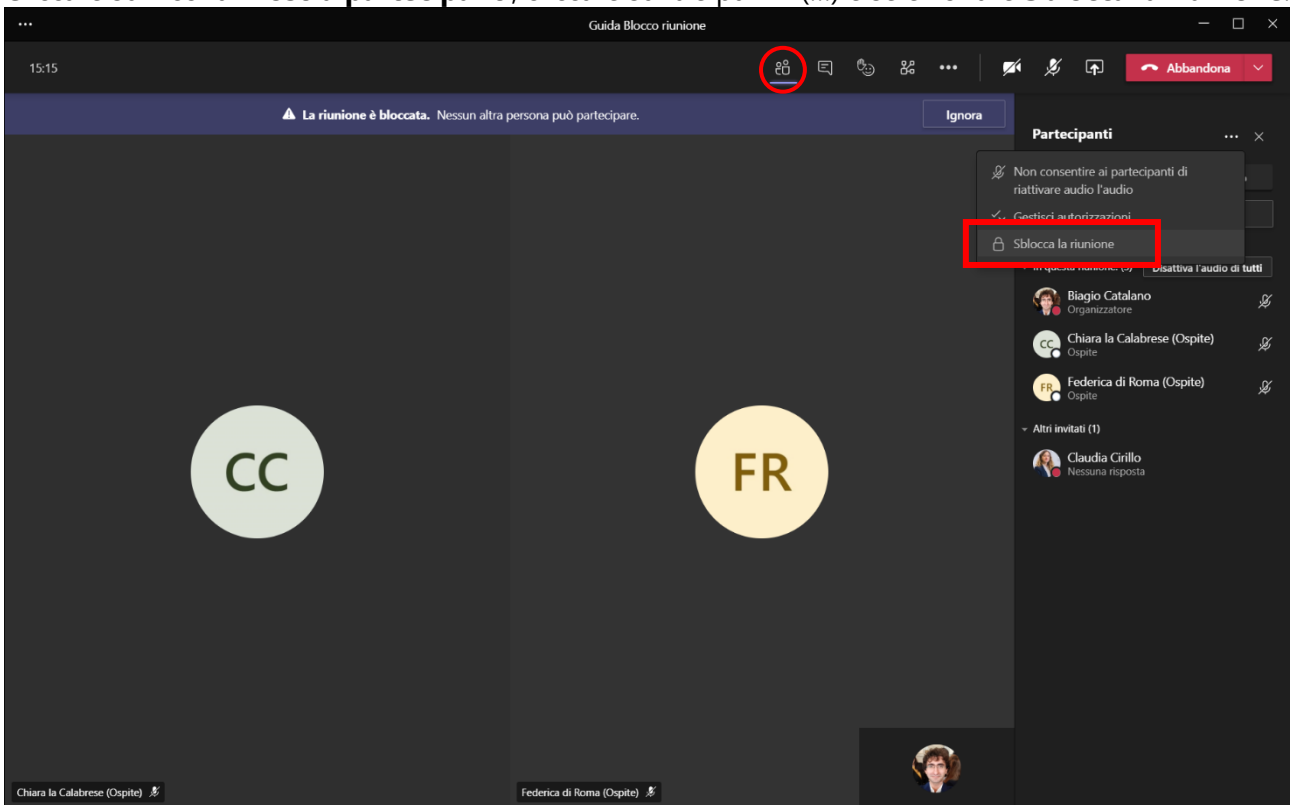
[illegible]

...

Guida Blocco riunione

15:15

Abbandona

La riunione è bloccata. Nessun altra persona può partecipare.

Ignora

Partecipanti

Non consentire ai partecipanti di riattivare audio l'audio

Gestisci autorizzazioni

Sblocca la riunione

In questa riunione: (3)

Disattiva l'audio di tutti

Biagio Catalano
Organizzatore

CC
Chiara la Calabrese (Ospite)
Ospite

FR
Federica di Roma (Ospite)
Ospite

Altri invitati (1)

Claudia Cirillo
Nessuna risposta

CC

FR

Chiara la Calabrese (Ospite)

Federica di Roma (Ospite)